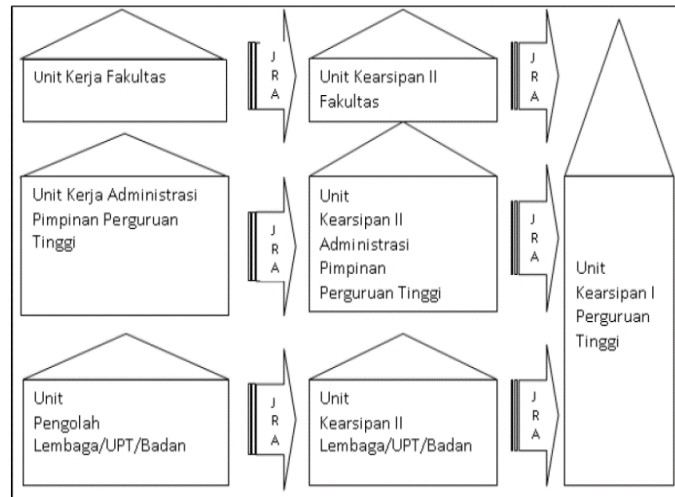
Unit Kerja Fakultas

J R A

Unit Kearsipan II Fakultas

J R A

Unit Kerja Administrasi Pimpinan Perguruan Tinggi

J R A

Unit Kearsipan II Administrasi Pimpinan Perguruan Tinggi

J R A

Unit Kearsipan I Perguruan Tinggi

Unit Pengolah Lembaga/UPT/Badan

J R A

Unit Kearsipan II Lembaga/UPT/Badan

J R A